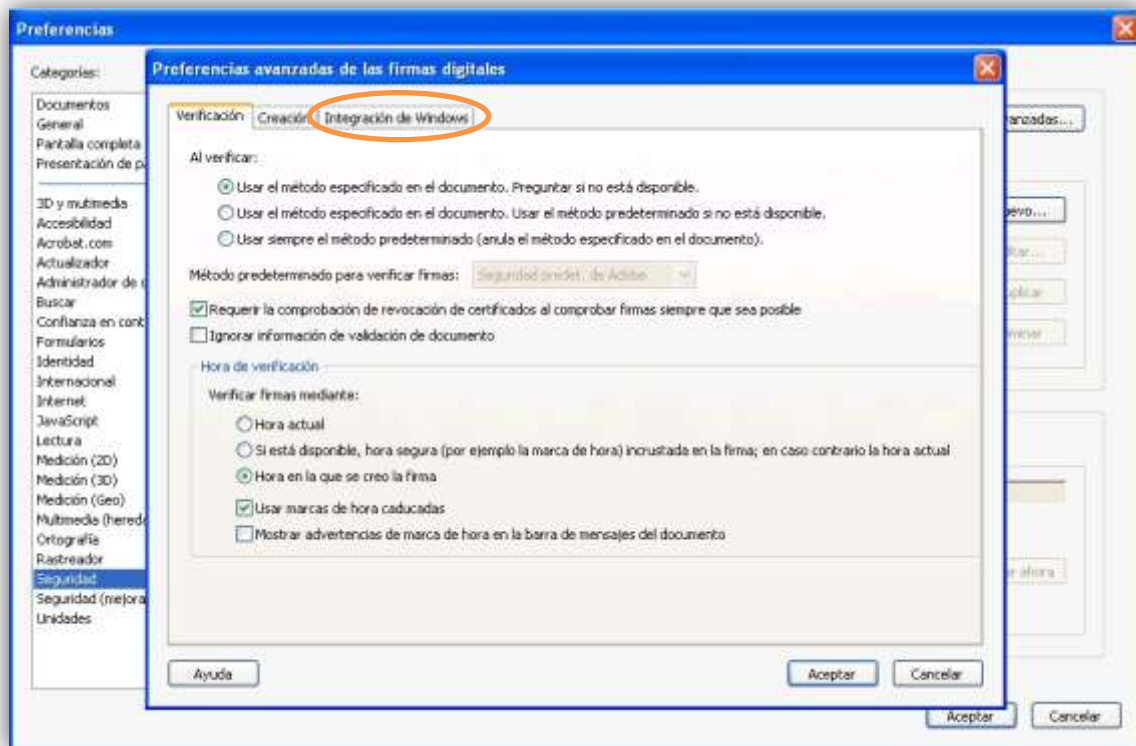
Preferencias

Categorías:

Documentos
General
Pantalla completa
Presentación de p

3D y multimedia
Accesibilidad
Acrobat.com
Actualizador
Administrador de
Buscar
Confianza en cont
Formularios
Identidad
Internacional
Internet
JavaScript
Lectura
Medición (2D)
Medición (3D)
Medición (Geo)
Multimedia (hered
Ortografía
Rastreador
Seguridad
Seguridad (mejora
Unidades

anzadas...
uevo...
itar...
plicar
inar
r ahora

Preferencias avanzadas de las firmas digitales

Verificación | Creación | Integración de Windows

Al verificar:

Usar el método especificado en el documento. Preguntar si no está disponible.
Usar el método especificado en el documento. Usar el método predeterminado si no está disponible.
Usar siempre el método predeterminado (anula el método especificado en el documento).

Método predeterminado para verificar firmas: Seguridad predet. de Adobe

Requerir la comprobación de revocación de certificados al comprobar firmas siempre que sea posible
Ignorar información de validación de documento

Hora de verificación

Verificar firmas mediante:

Hora actual
Si está disponible, hora segura (por ejemplo la marca de hora) incrustada en la firma; en caso contrario la hora actual
Hora en la que se creo la firma

Usar marcas de hora caducadas
Mostrar advertencias de marca de hora en la barra de mensajes del documento

Ayuda
Aceptar
Cancelar

Aceptar
Cancelar